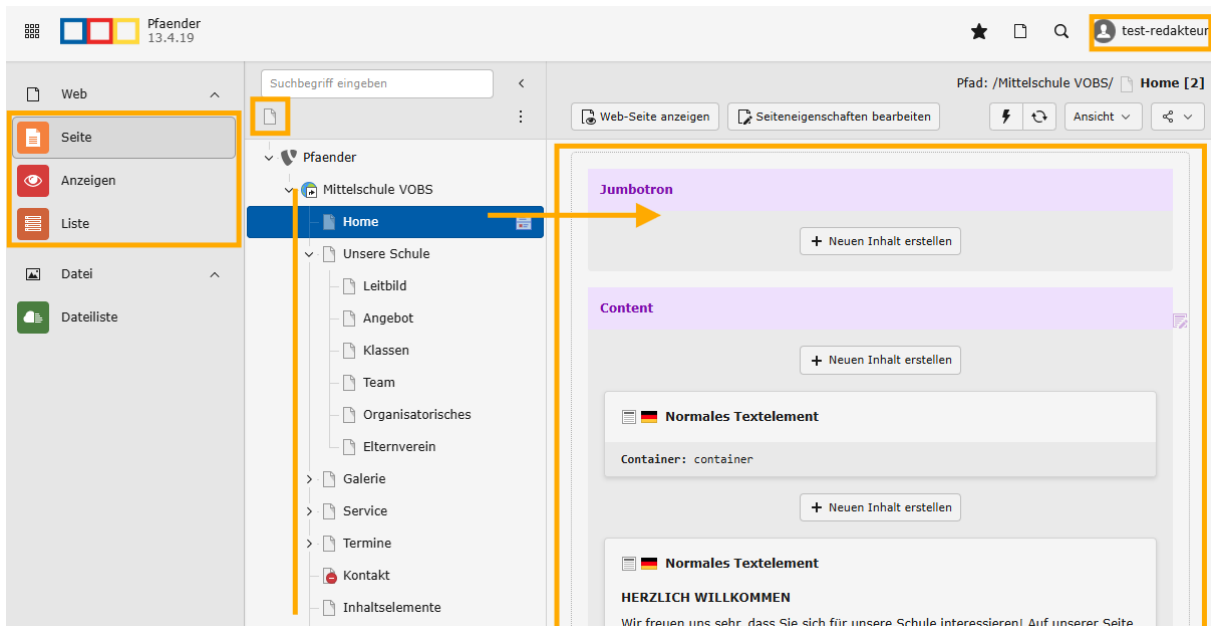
Pfaender
13.4.19

test-redakteur

Web
Seite
Anzeigen
Liste
Datei
Dateiliste

Suchbegriff eingeben

Pfaender
Mittelschule VOBS
Home
Unsere Schule
Leitbild
Angebot
Klassen
Team
Organisatorisches
Elternverein
Galerie
Service
Termine
Kontakt
Inhaltselemente

Pfad: /Mittelschule VOBS/ Home [2]

Web-Seite anzeigen
Seiteneigenschaften bearbeiten
Ansicht

Jumbotron
+ Neuen Inhalt erstellen

Content
+ Neuen Inhalt erstellen

Normales Textelement
Container: container

+ Neuen Inhalt erstellen

Normales Textelement
HERZLICH WILLKOMMEN
Wir freuen uns sehr, dass Sie sich für unsere Schule interessieren! Auf unserer Seite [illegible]